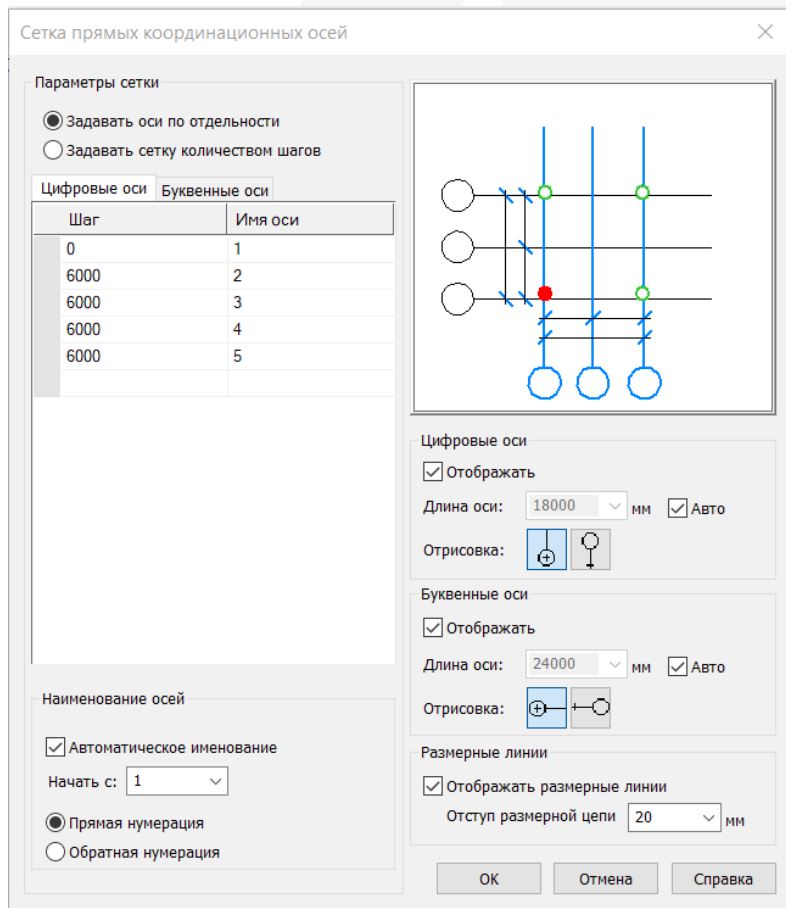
Сетка прямых координационных осей

Параметры сетки

Задавать оси по отдельности
Задавать сетку количеством шагов

Цифровые оси | Буквенные оси

| Шаг | Имя оси |
|---|---|
| 0 | 1 |
| 6000 | 2 |
| 6000 | 3 |
| 6000 | 4 |
| 6000 | 5 |
| | |

Наименование осей

Автоматическое именование
Начать с: 1

Прямая нумерация
Обратная нумерация

Цифровые оси
Отображать
Длина оси: 18000 мм Авто
Отрисовка:

Буквенные оси
Отображать
Длина оси: 24000 мм Авто
Отрисовка:

Размерные линии
Отображать размерные линии
Отступ размерной цепи 20 мм

ОК Отмена Справка